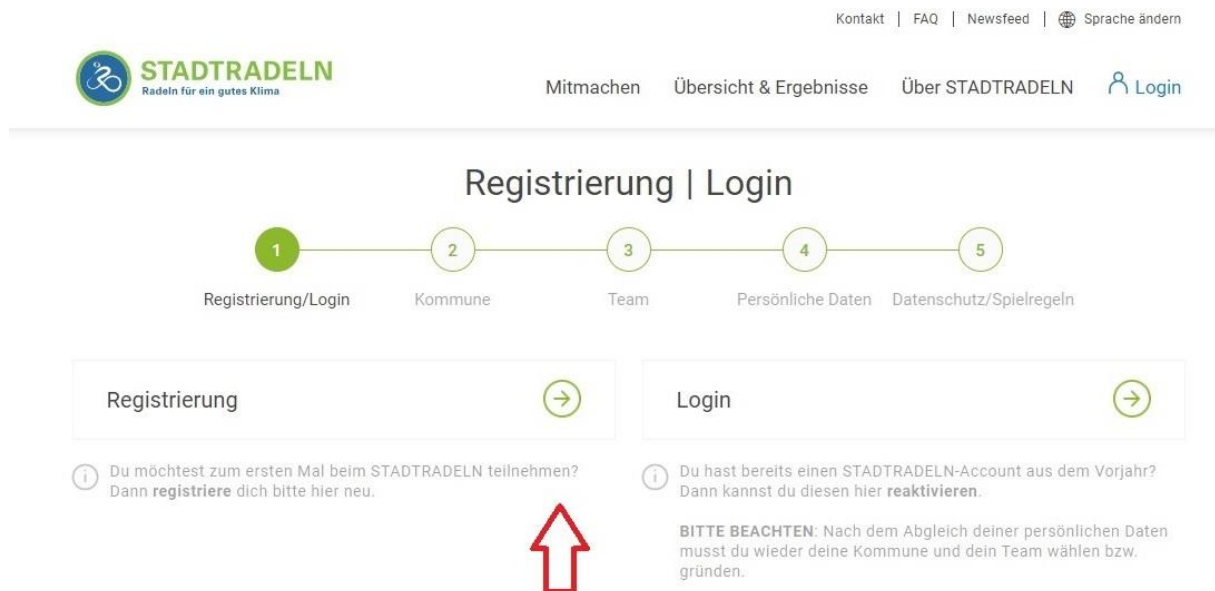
Kontakt | FAQ | Newsfeed | Sprache ändern

STADTRADELN
Radeln für ein gutes Klima

Mitmachen Übersicht & Ergebnisse Über STADTRADELN Login

Registrierung | Login

1 Registrierung/Login
2 Kommune
3 Team
4 Persönliche Daten
5 Datenschutz/Spielregeln

Registrierung

Du möchtest zum ersten Mal beim STADTRADELN teilnehmen? Dann **registriere** dich bitte hier neu.

Login

Du hast bereits einen STADTRADELN-Account aus dem Vorjahr? Dann kannst du diesen hier **reaktivieren**.

**BITTE BEACHTEN**: Nach dem Abgleich deiner persönlichen Daten musst du wieder deine Kommune und dein Team wählen bzw. gründen.